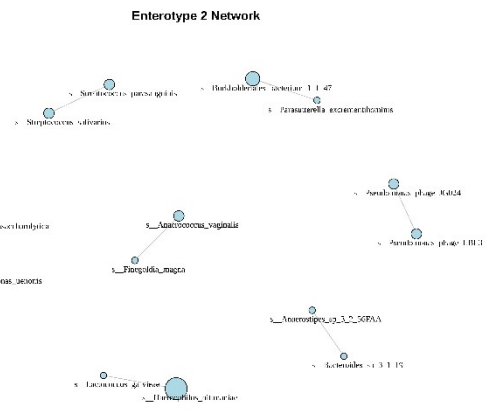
Enterotype 2 Network

s__Streptococcus_parasanguinis

s__Streptococcus_salivarius

s__Burkholderiales_bacterium_1_1_47

s__Parasutterella_excrementihominis

s__Pseudomonas_phage_JBD24

s__Pseudomonas_phage_LBL3

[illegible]_coli_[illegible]

s__Anaerococcus_vaginalis

s__Finegoldia_magna

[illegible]nas_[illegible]

s__Anaerostipes_sp_3_2_56FAA

s__Bacteroides_sp_3_1_19

s__Lactobacillus_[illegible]

s__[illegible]_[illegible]